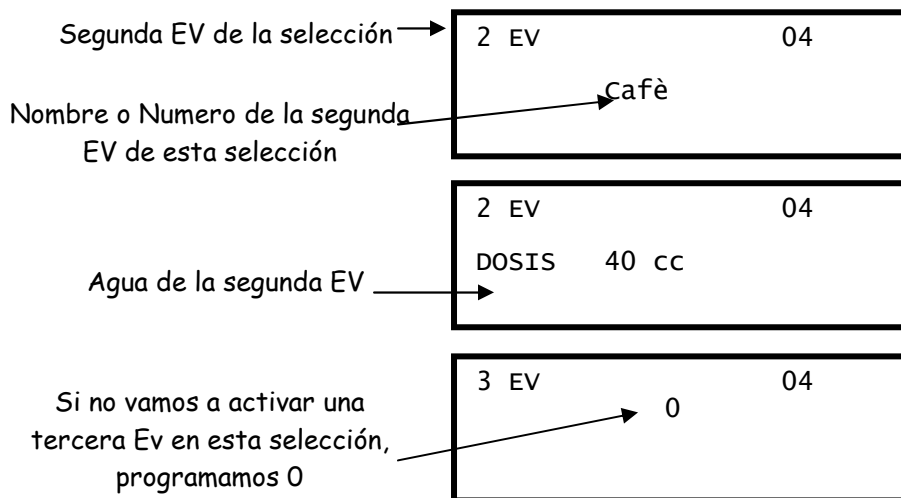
Segunda EV de la selección

2 EV 04

Cafè

Nombre o Numero de la segunda EV de esta selección

2 EV 04

DOSIS 40 cc

Agua de la segunda EV

3 EV 04

0

Si no vamos a activar una tercera Ev en esta selección, programamos 0